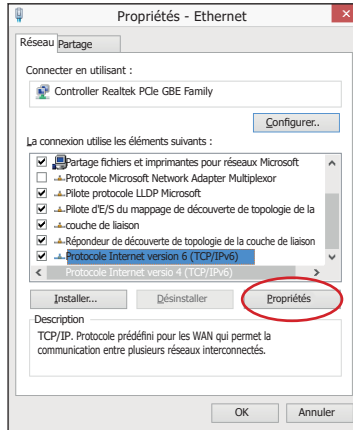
Propriétés - Ethernet

Réseau Partage

Connecter en utilisant :

Controller Realtek PCIe GBE Family

Configurer..

La connexion utilise les éléments suivants :

Partage fichiers et imprimantes pour réseaux Microsoft
Protocole Microsoft Network Adapter Multiplexor
Pilote protocole LLDP Microsoft
Pilote d'E/S du mappage de découverte de topologie de la
couche de liaison
Répondeur de découverte de topologie de la couche de liaison
Protocole Internet version 6 (TCP/IPv6)
Protocole Internet versio 4 (TCP/IPv6)

Installer... Désinstaller Propriétés

Description
TCP/IP. Protocole prédéfini pour les WAN qui permet la communication entre plusieurs réseaux interconnectés.

OK Annuler